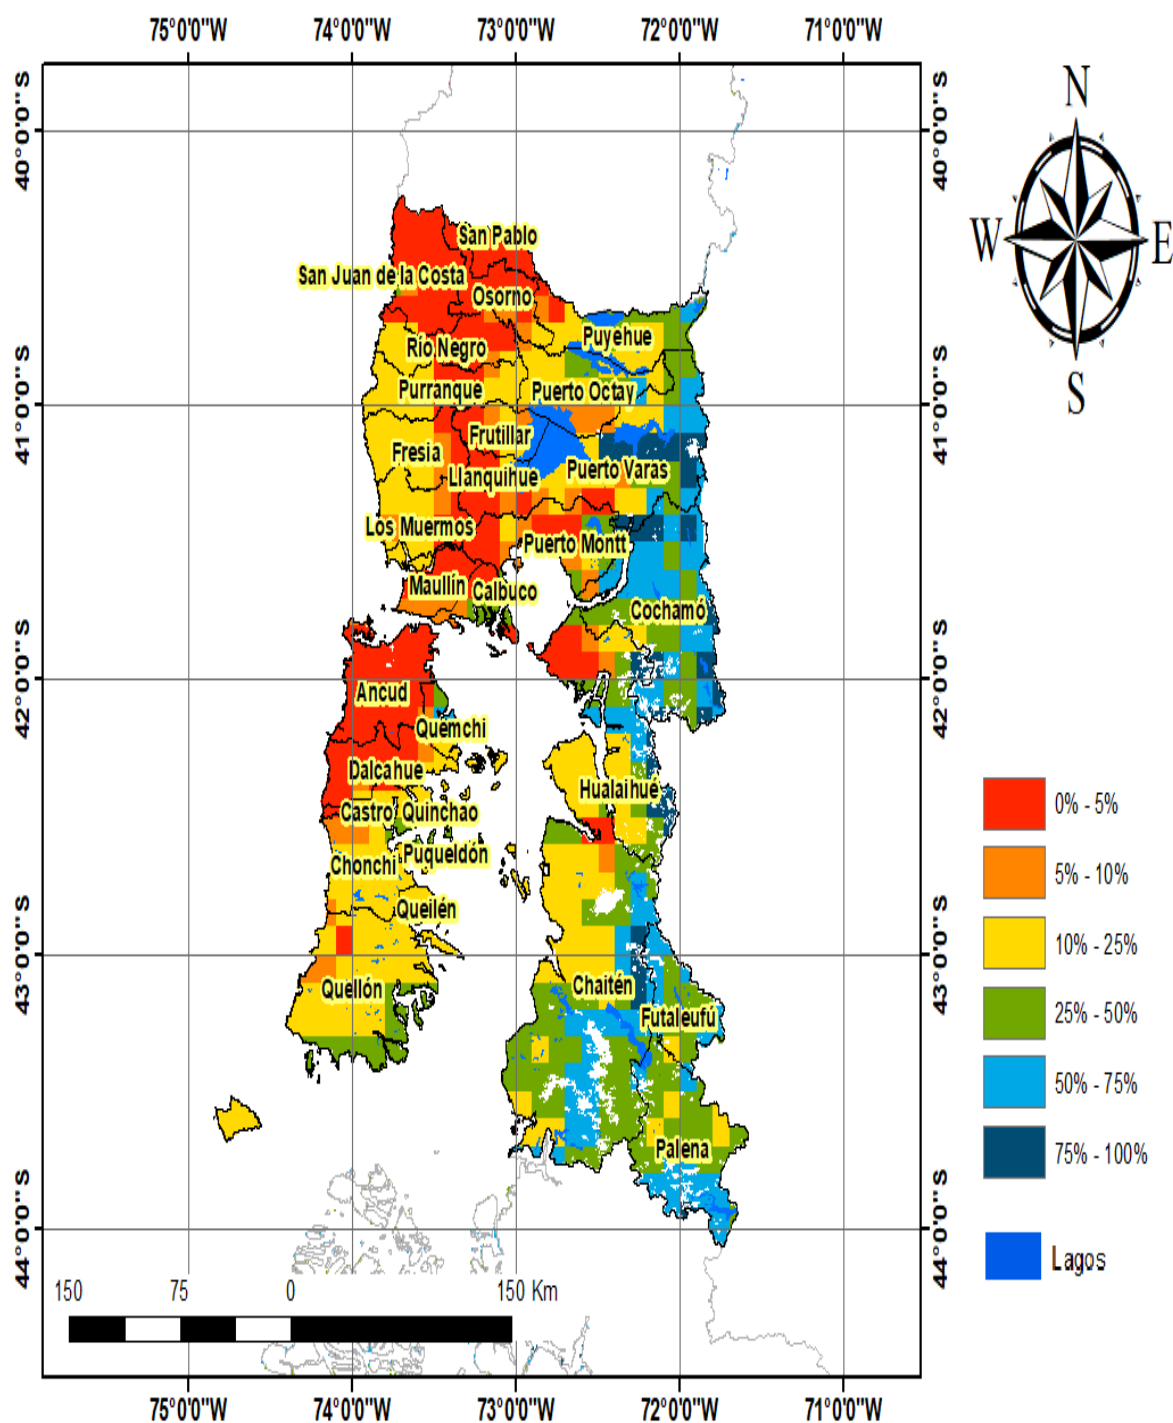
75°0'0"W 74°0'0"W 73°0'0"W 72°0'0"W 71°0'0"W

40°0'0"S 41°0'0"S 42°0'0"S 43°0'0"S 44°0'0"S

San Pablo
San Juan de la Costa
Osorno
Puyehue
Río Negro
Purranque
Puerto Octay
Frutillar
Fresia
Llanquihue
Puerto Varas
Los Muermos
Puerto Montt
Maullín
Calbuco
Cochamó
Ancud
Quemchi
Dalcahue
Hualaihué
Castro
Quinchao
Chonchi
Puqueldón
Queilén
Quellón
Chaitén
Futaleufú
Palena

150 75 0 150 Km

N
W E
S

| | |
|---|---|
| | 0% - 5% |
| | 5% - 10% |
| | 10% - 25% |
| | 25% - 50% |
| | 50% - 75% |
| | 75% - 100% |
| | Lagos |

40°0'0"S 41°0'0"S 42°0'0"S 43°0'0"S 44°0'0"S

75°0'0"W 74°0'0"W 73°0'0"W 72°0'0"W 71°0'0"W